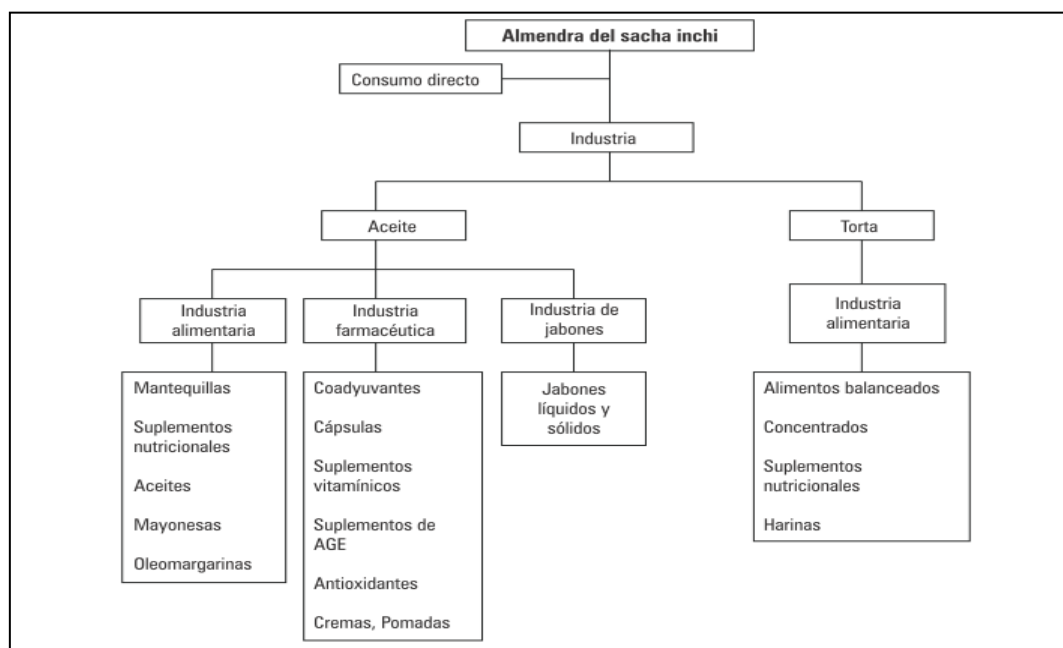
Almendra del sacha inchi

Consumo directo

Industria

Aceite

Torta

Industria alimentaria

Industria farmacéutica

Industria de jabones

Industria alimentaria

Mantequillas

Suplementos nutricionales

Aceites

Mayonesas

Oleomargarinas

Coadyuvantes

Cápsulas

Suplementos vitamínicos

Suplementos de AGE

Antioxidantes

Cremas, Pomadas

Jabones líquidos y sólidos

Alimentos balanceados

Concentrados

Suplementos nutricionales

Harinas